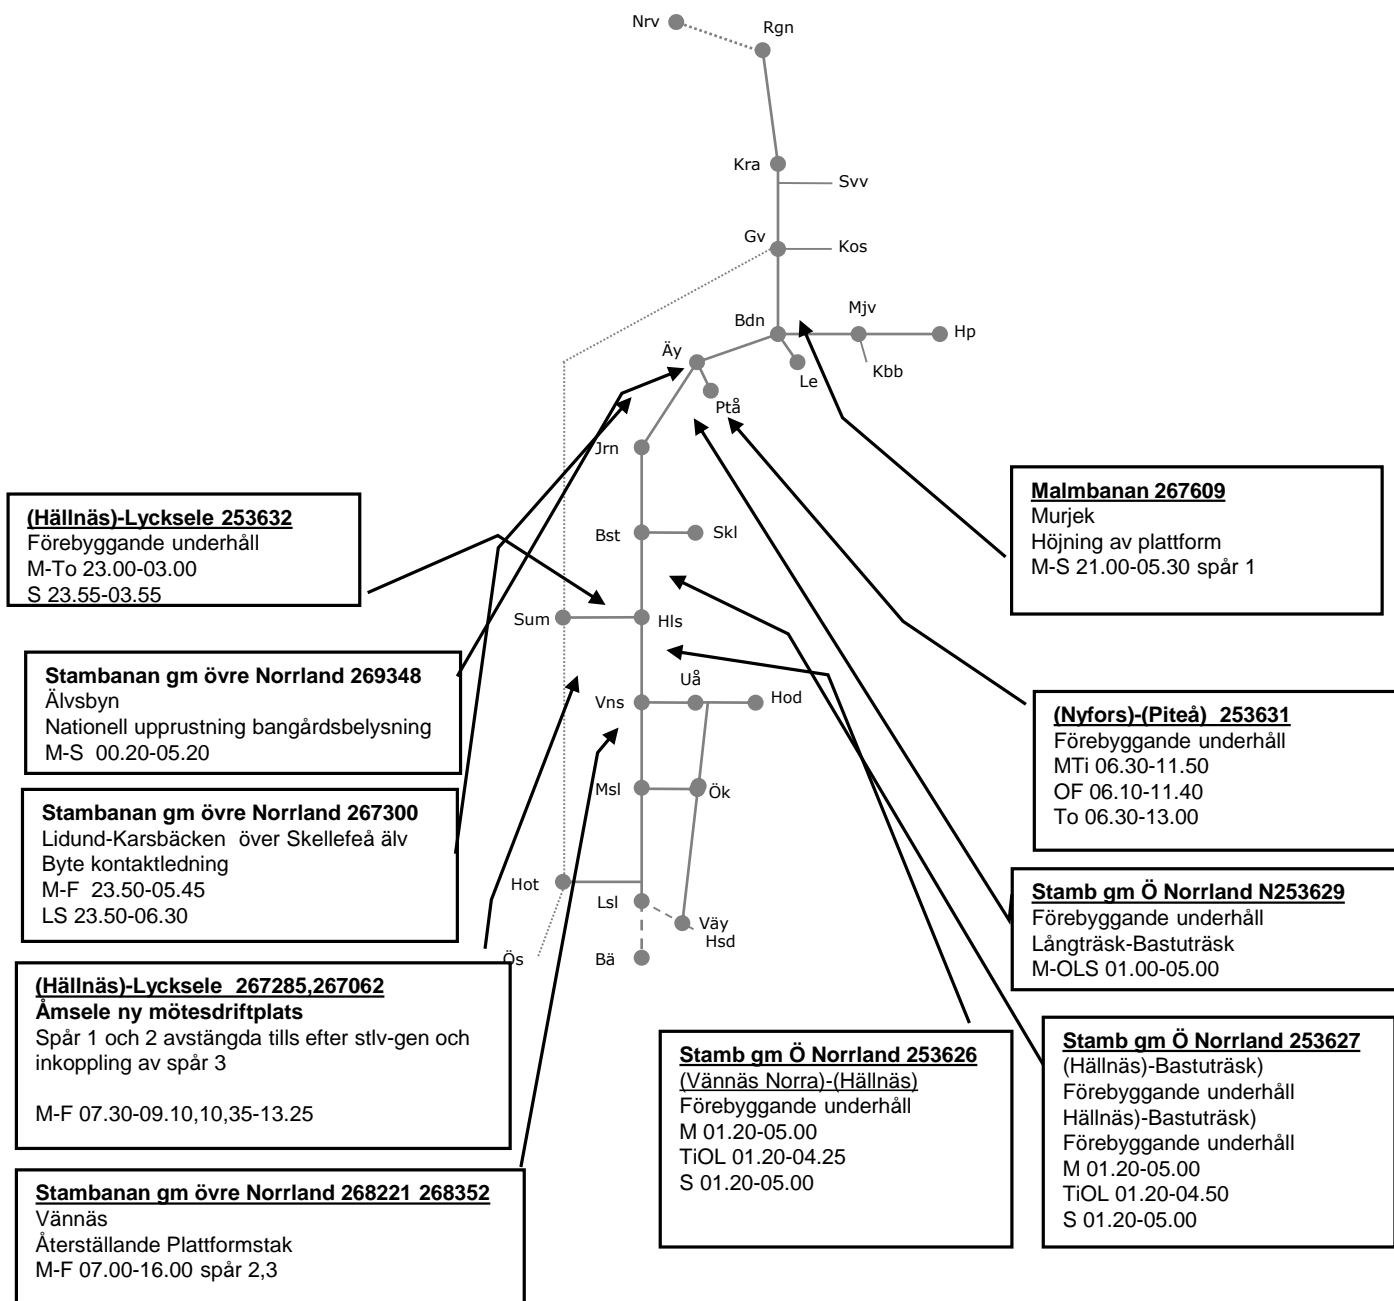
Nrv
Rgn
Kra
Svv
Gv
Kos
Mjv
Bdn
Hp
Äy
Le
Kbb
Ptå
Jrn
Bst
Skl
Sum
Hls
Uå
Hod
Vns
Msl
Ök
Hot
Lsl
Väy
Hsd
Ös
Bä

**(Hällnäs)-Lycksele 253632**
Förebyggande underhåll
M-To 23.00-03.00
S 23.55-03.55

**Stambanan gm övre Norrland 269348**
Älvsbyn
Nationell upprustning bangårdsbelysning
M-S 00.20-05.20

**Stambanan gm övre Norrland 267300**
Lidund-Karsbäcken över Skellefeå älv
Byte kontaktledning
M-F 23.50-05.45
LS 23.50-06.30

**(Hällnäs)-Lycksele 267285,267062**
**Åmsele ny mötesdriftplats**
Spår 1 och 2 avstängda tills efter stlv-gen och inkoppling av spår 3

M-F 07.30-09.10,10,35-13.25

**Stambanan gm övre Norrland 268221 268352**
Vännäs
Återställande Plattformstak
M-F 07.00-16.00 spår 2,3

**Malmbanan 267609**
Murjek
Höjning av plattform
M-S 21.00-05.30 spår 1

**(Nyfors)-(Piteå) 253631**
Förebyggande underhåll
MTi 06.30-11.50
OF 06.10-11.40
To 06.30-13.00

**Stamb gm Ö Norrland N253629**
Förebyggande underhåll
Långträsk-Bastuträsk
M-OLS 01.00-05.00

**Stamb gm Ö Norrland 253626**
(Vännäs Norra)-(Hällnäs)
Förebyggande underhåll
M 01.20-05.00
TiOL 01.20-04.25
S 01.20-05.00

**Stamb gm Ö Norrland 253627**
(Hällnäs)-Bastuträsk)
Förebyggande underhåll
Hällnäs)-Bastuträsk)
Förebyggande underhåll
M 01.20-05.00
TiOL 01.20-04.50
S 01.20-05.00